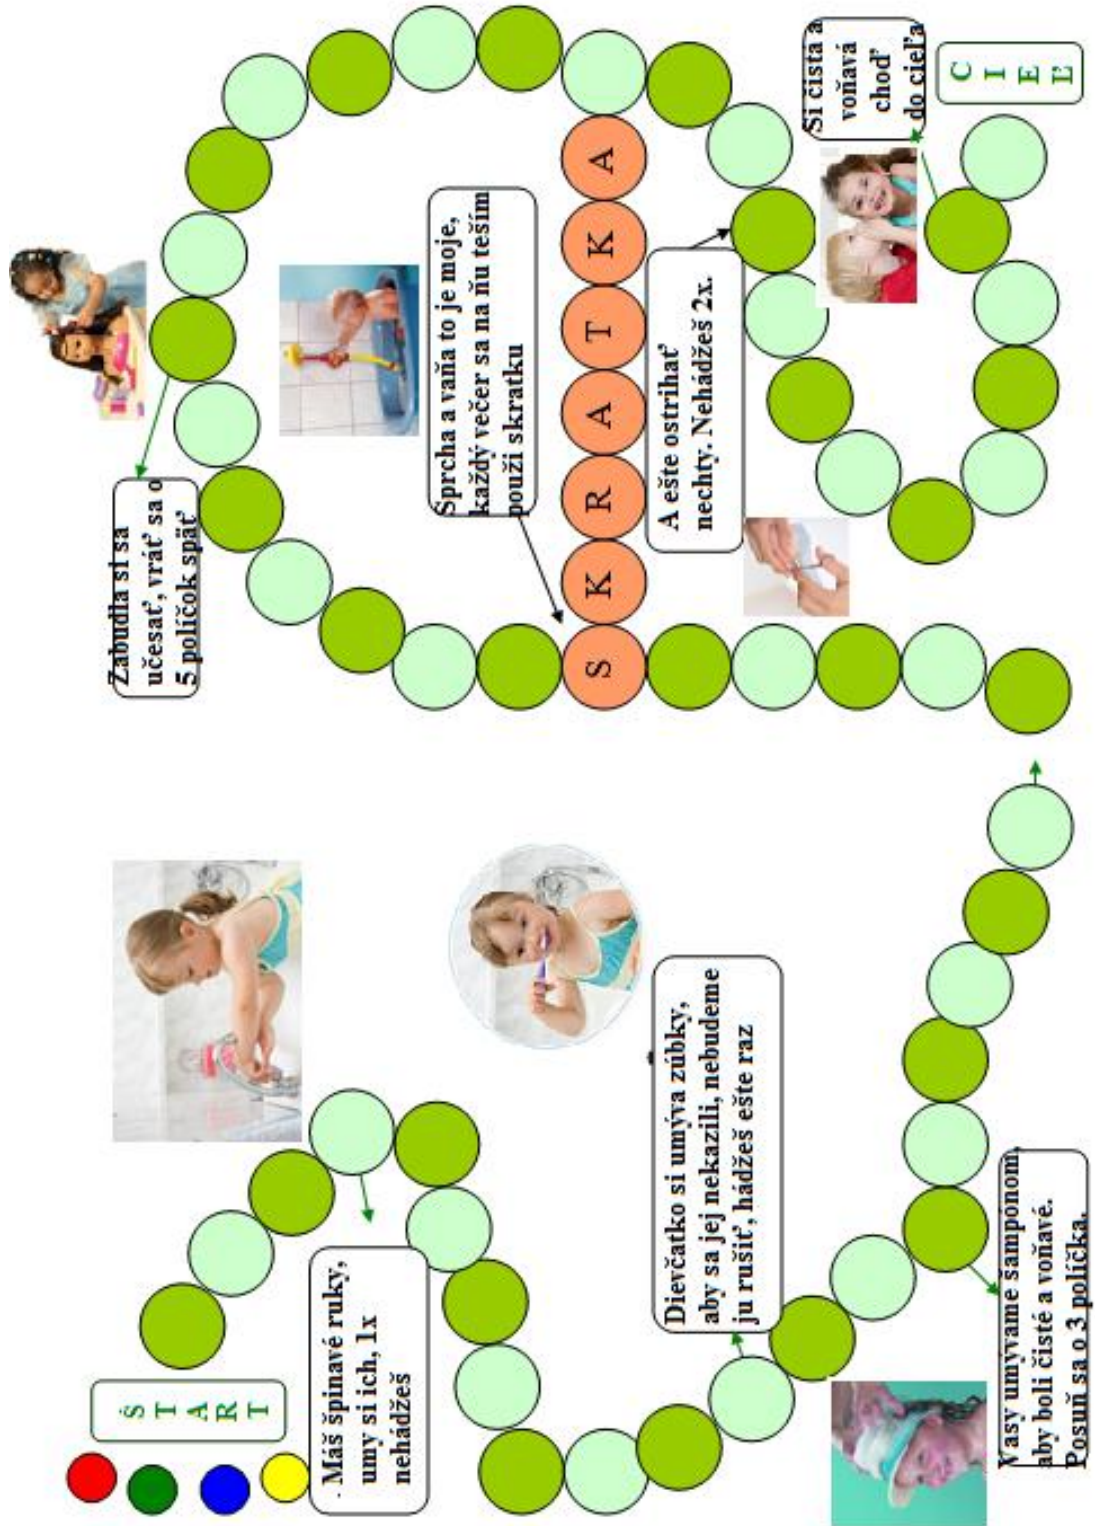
ŠTART

Máš špinavé ruky, umy si ich, 1x nehádžeš

Dievčatko si umýva zúbky, aby sa jej nekazili, nebudeme ju rušiť, hádžeš ešte raz

Vlasy umývame šampónom, aby boli čisté a voňavé. Posuň sa o 3 políčka.

Zabudla si sa učesať, vráť sa o 5 políčok späť

Sprcha a vaňa to je moje, každý večer sa na ňu teším použi skratku

S K R A T K A

A ešte ostrihať nechty. Nehádžeš 2x.

Si čistá a voňavá choď do cieľa

CIEĽ